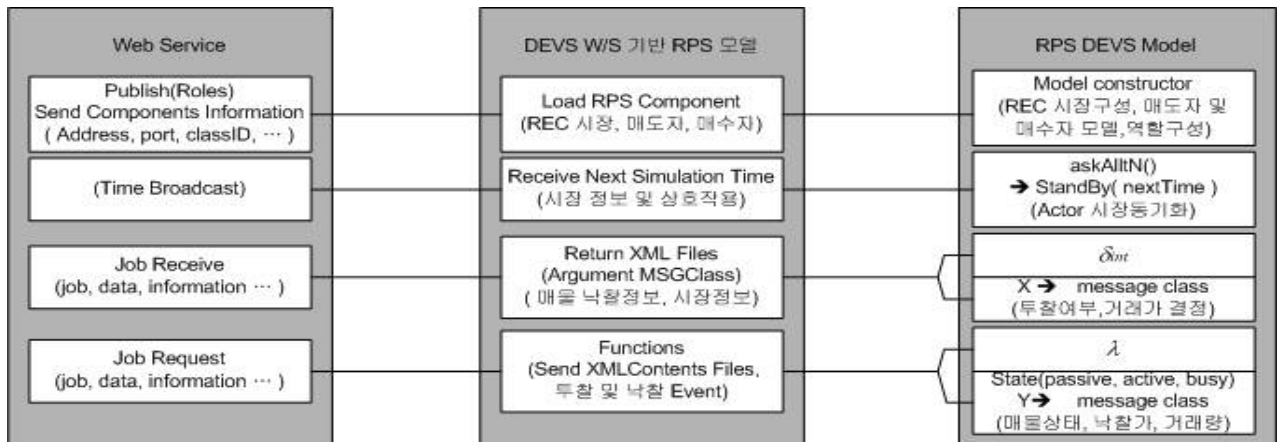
Web Service

Publish(Roles)
Send Components Information
( Address, port, classID, … )

(Time Broadcast)

Job Receive
(job, data, information … )

Job Request
(job, data, information … )

DEVS W/S 기반 RPS 모델

Load RPS Component
(REC 시장, 매도자, 매수자)

Receive Next Simulation Time
(시장 정보 및 상호작용)

Return XML Files
(Argument MSGClass)
( 매물 낙찰정보, 시장정보)

Functions
(Send XMLContents Files,
투찰 및 낙찰 Event)

RPS DEVS Model

Model constructor
(REC 시장구성, 매도자 및
매수자 모델,역할구성)

askAlltN()
➔ StandBy( nextTime )
(Actor 시장동기화)

$\delta_{int}$

X ➔ message class
(투찰여부,거래가 결정)

$\lambda$

State(passive, active, busy)
Y➔ message class
(매물상태, 낙찰가, 거래량)